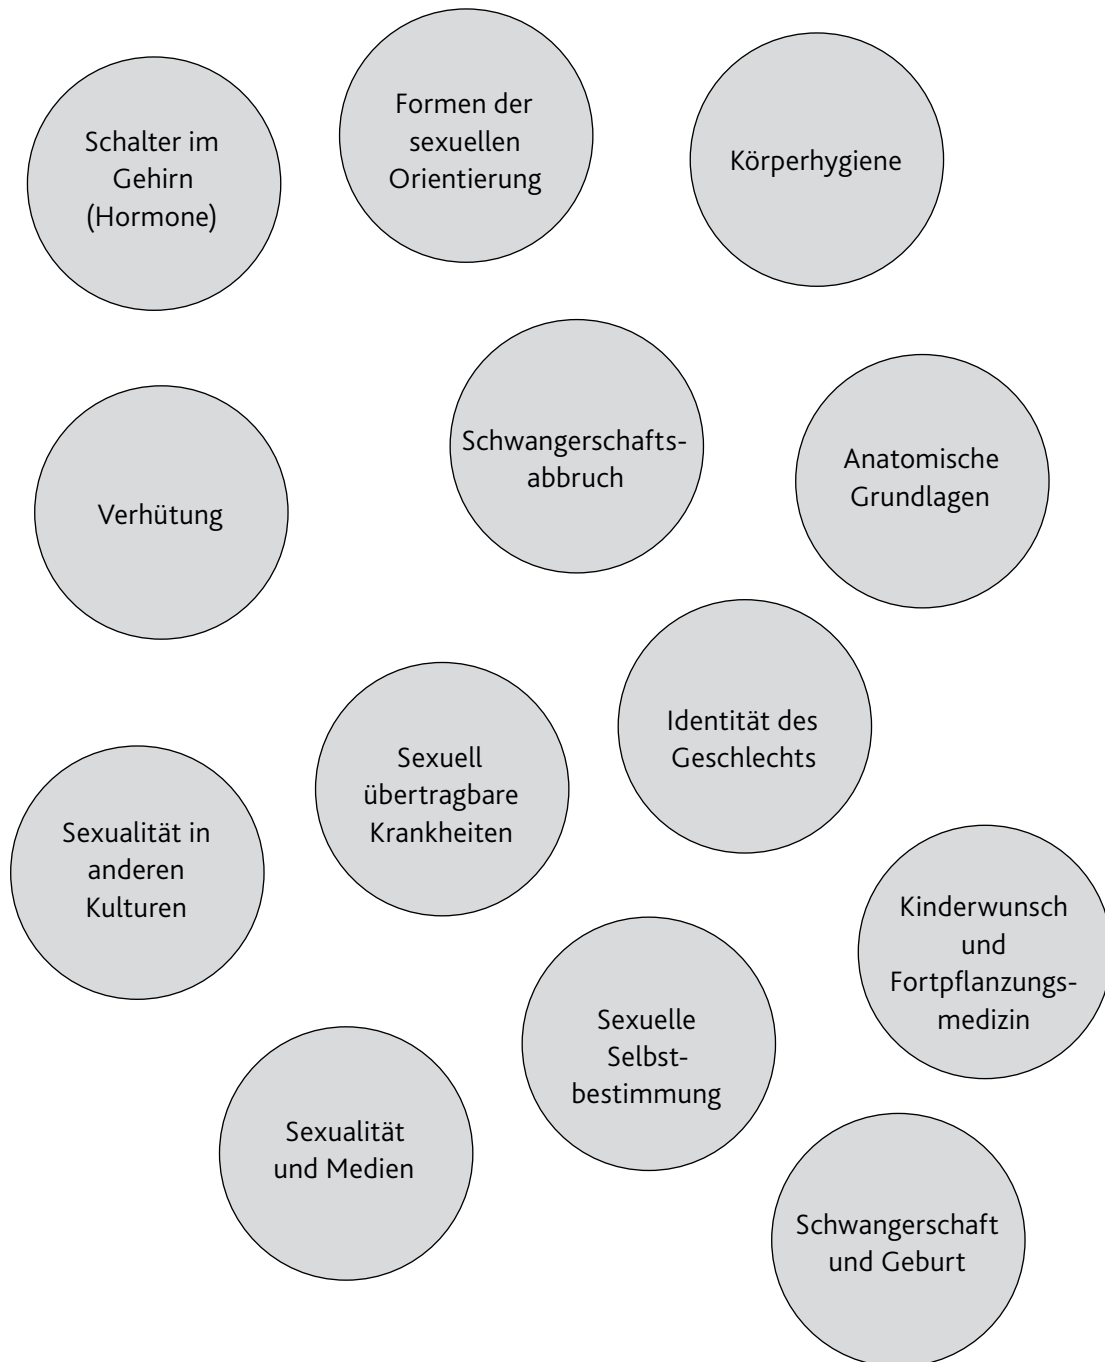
Schalter im Gehirn (Hormone)

Formen der sexuellen Orientierung

Körperhygiene

Verhütung

Schwangerschaftsabbruch

Anatomische Grundlagen

Identität des Geschlechts

Sexuell übertragbare Krankheiten

Sexualität in anderen Kulturen

Kinderwunsch und Fortpflanzungsmedizin

Sexuelle Selbstbestimmung

Sexualität und Medien

Schwangerschaft und Geburt